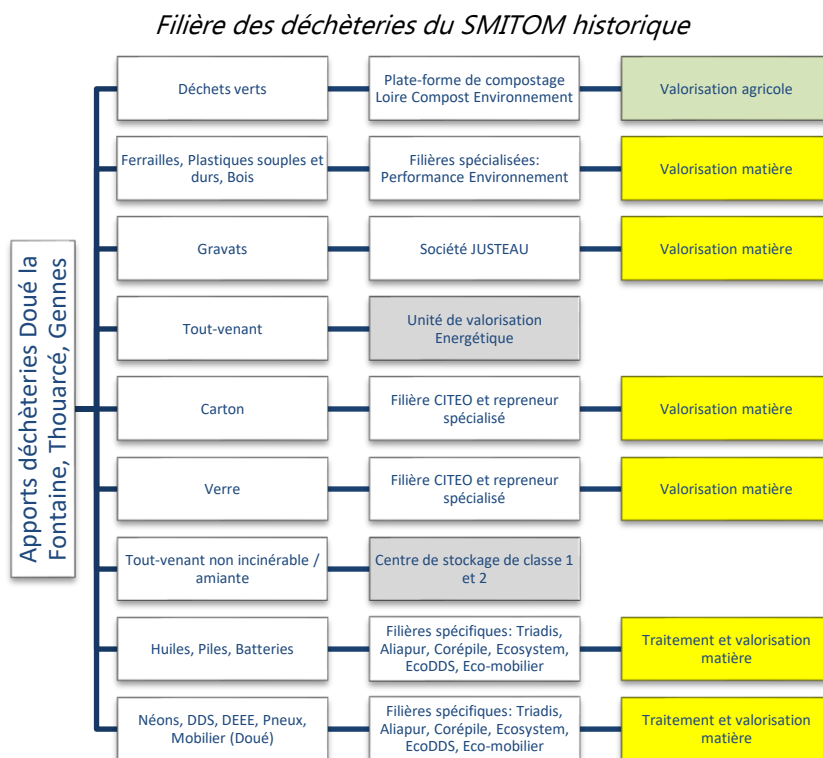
Filière des déchèteries du SMITOM historique

Apports déchèteries Doué la Fontaine, Thouarcé, Gennes

Déchets verts
Plate-forme de compostage Loire Compost Environnement
Valorisation agricole

Ferrailles, Plastiques souples et durs, Bois
Filières spécialisées: Performance Environnement
Valorisation matière

Gravats
Société JUSTEAU
Valorisation matière

Tout-venant
Unité de valorisation Energétique

Carton
Filière CITEO et repreneur spécialisé
Valorisation matière

Verre
Filière CITEO et repreneur spécialisé
Valorisation matière

Tout-venant non incinérable / amiante
Centre de stockage de classe 1 et 2

Huiles, Piles, Batteries
Filières spécifiques: Triadis, Aliapur, Corépile, Ecosystem, EcoDDS, Eco-mobilier
Traitement et valorisation matière

Néons, DDS, DEEE, Pneux, Mobilier (Doué)
Filières spécifiques: Triadis, Aliapur, Corépile, Ecosystem, EcoDDS, Eco-mobilier
Traitement et valorisation matière